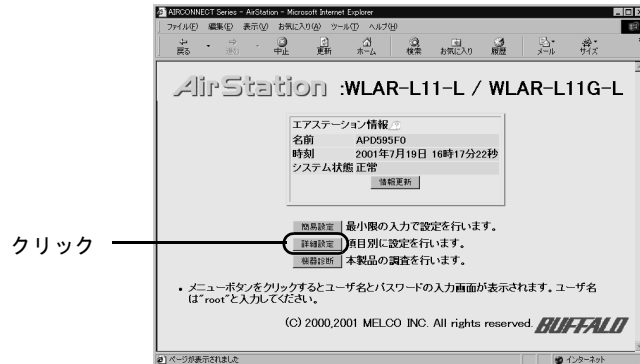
AIRCONNECT Series - AirStation - Microsoft Internet Explorer

ファイル(F) 編集(E) 表示(V) お気に入り(A) ツール(T) ヘルプ(H)

戻る 進む 中止 更新 ホーム 検索 お気に入り 履歴 メール サイズ

AirStation :WLAR-L11-L / WLAR-L11G-L

エアステーション情報

| 名前 | APD595F0 |
|---|---|
| 時刻 | 2001年7月19日 16時17分22秒 |
| システム状態 | 正常 |

情報更新

簡易設定 最小限の入力で設定を行います。

クリック

詳細設定 項目別に設定を行います。

機器診断 本製品の調査を行います。

• メニューボタンをクリックするとユーザ名とパスワードの入力画面が表示されます。ユーザ名は"root"と入力してください。

(C) 2000,2001 MELCO INC. All rights reserved. BUFFALO

ページが表示されました

インターネット